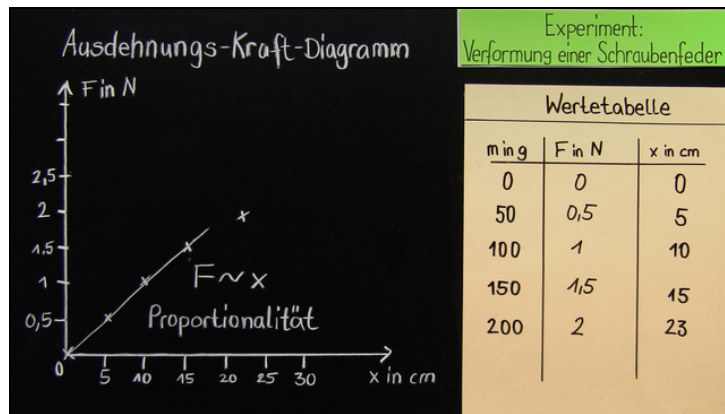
Ausdehnungs-Kraft-Diagramm

F in N

2,5
2
1,5
1
0,5
0

5 10 15 20 25 30 x in cm

$F \sim x$

Proportionalität

Experiment:
Verformung einer Schraubenfeder

Wertetabelle

| m in g | F in N | x in cm |
|---|---|---|
| 0 | 0 | 0 |
| 50 | 0,5 | 5 |
| 100 | 1 | 10 |
| 150 | 1,5 | 15 |
| 200 | 2 | 23 |